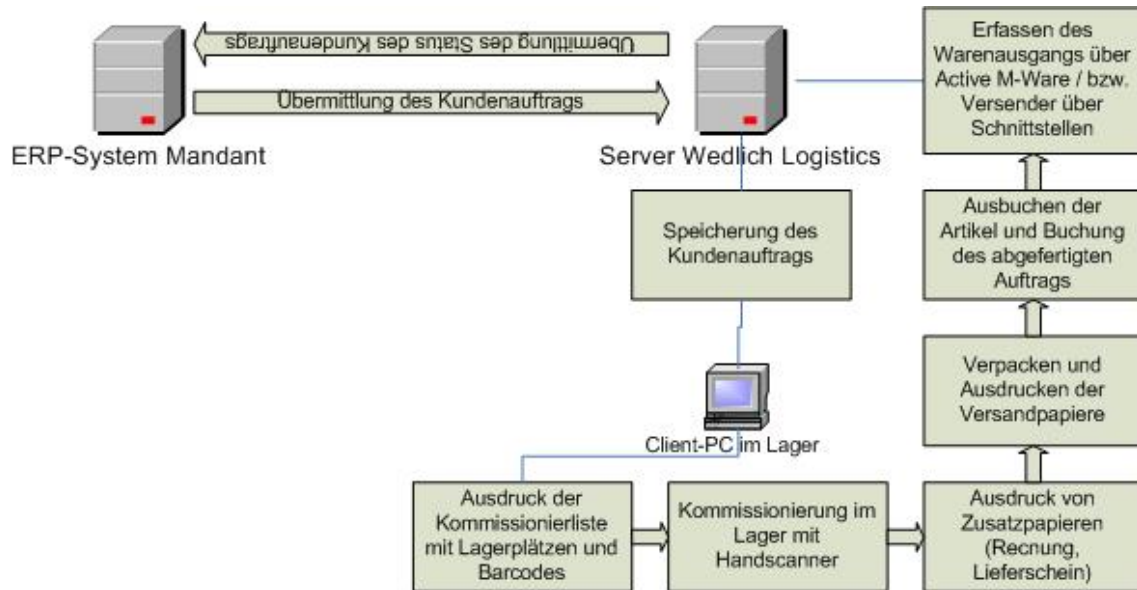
Übermittlung des Status des Kundenauftrags

Übermittlung des Kundenauftrags

ERP-System Mandant

Server Wedlich Logistics

Erfassen des Warenausgangs über Active M-Ware / bzw. Versender über Schnittstellen

Speicherung des Kundenauftrags

Ausbuchen der Artikel und Buchung des abgefertigten Auftrags

Verpacken und Ausdrucken der Versandpapiere

Client-PC im Lager

Ausdruck der Kommissionierliste mit Lagerplätzen und Barcodes

Kommissionierung im Lager mit Handscanner

Ausdruck von Zusatzpapieren (Recnung, Lieferschein)